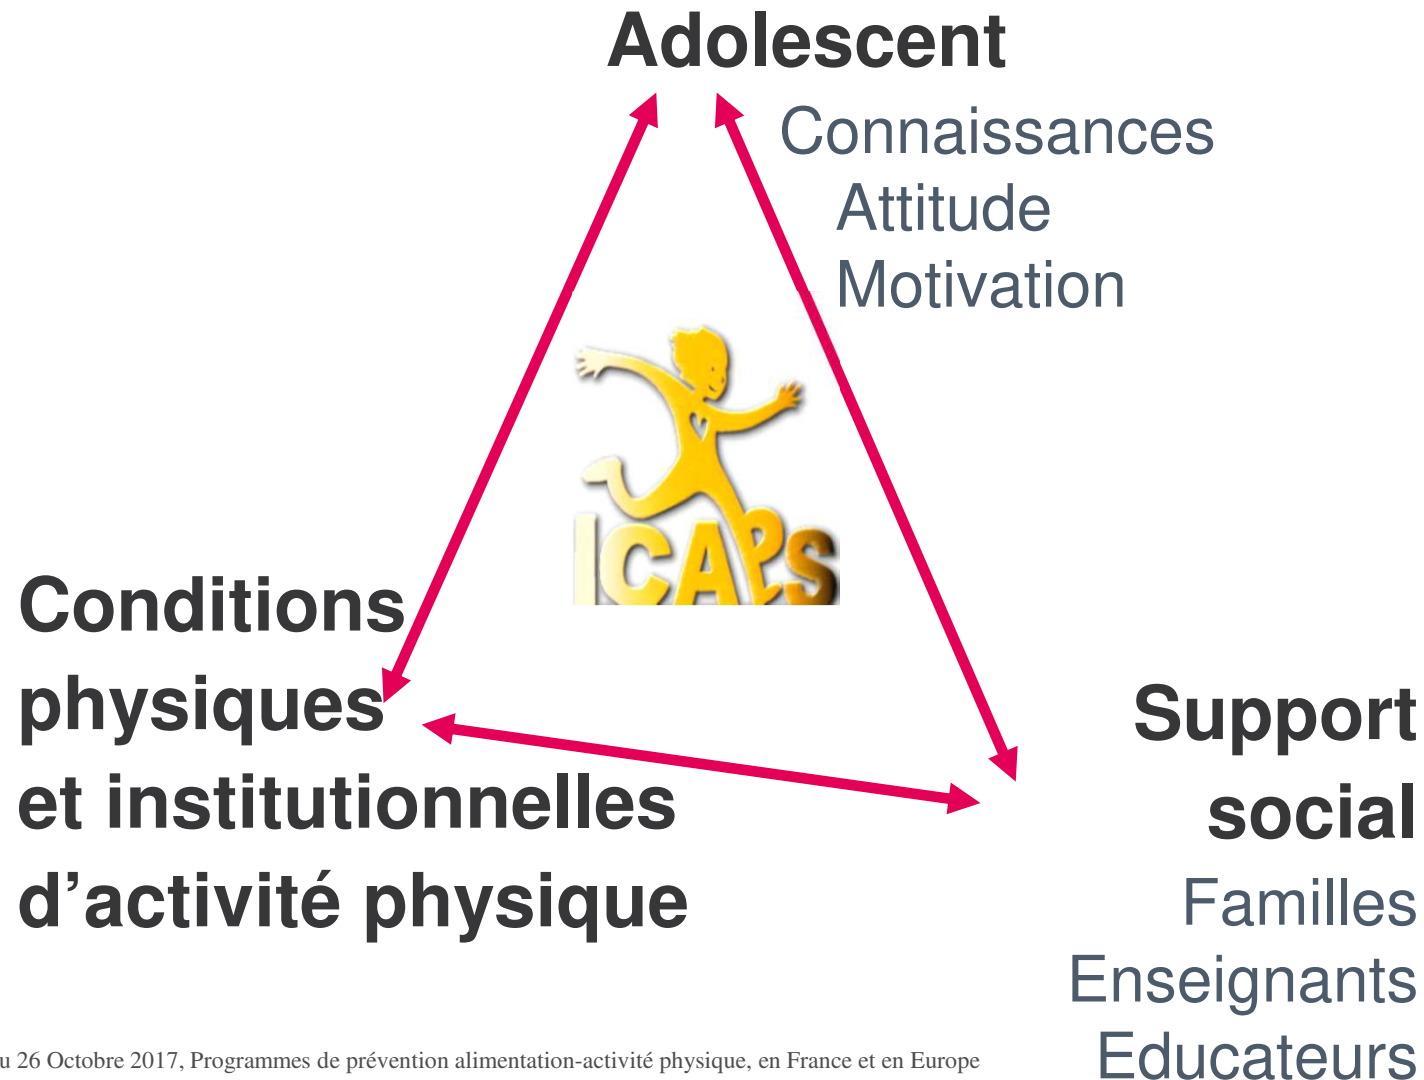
Adolescent

Connaissances
Attitude
Motivation

ICAPS

Conditions physiques et institutionnelles d'activité physique

Support social

Familles
Enseignants
Educateurs

u 26 Octobre 2017, Programmes de prévention alimentation-activité physique, en France et en Europe